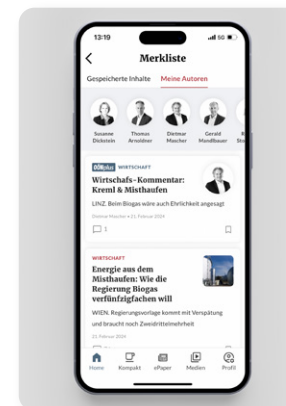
13:10

Merkliste

Gespeicherte Inhalte Meine Autoren

Susanne Dickstein
Thomas Arnoldner
Dietmar Mascher
Gerald Mandlbauer
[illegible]

OÖNplus WIRTSCHAFT

Wirtschafts-Kommentar: Kreml & Misthaufen

LINZ. Beim Biogas wäre auch Ehrlichkeit angesagt

Dietmar Mascher • 21. Februar 2024

1

WIRTSCHAFT

Energie aus dem Misthaufen: Wie die Regierung Biogas verfünffachen will

WIEN. Regierungsvorlage kommt mit Verspätung und braucht noch Zweidrittelmehrheit

21. Februar 2024

Home Kompakt ePaper Medien Profil